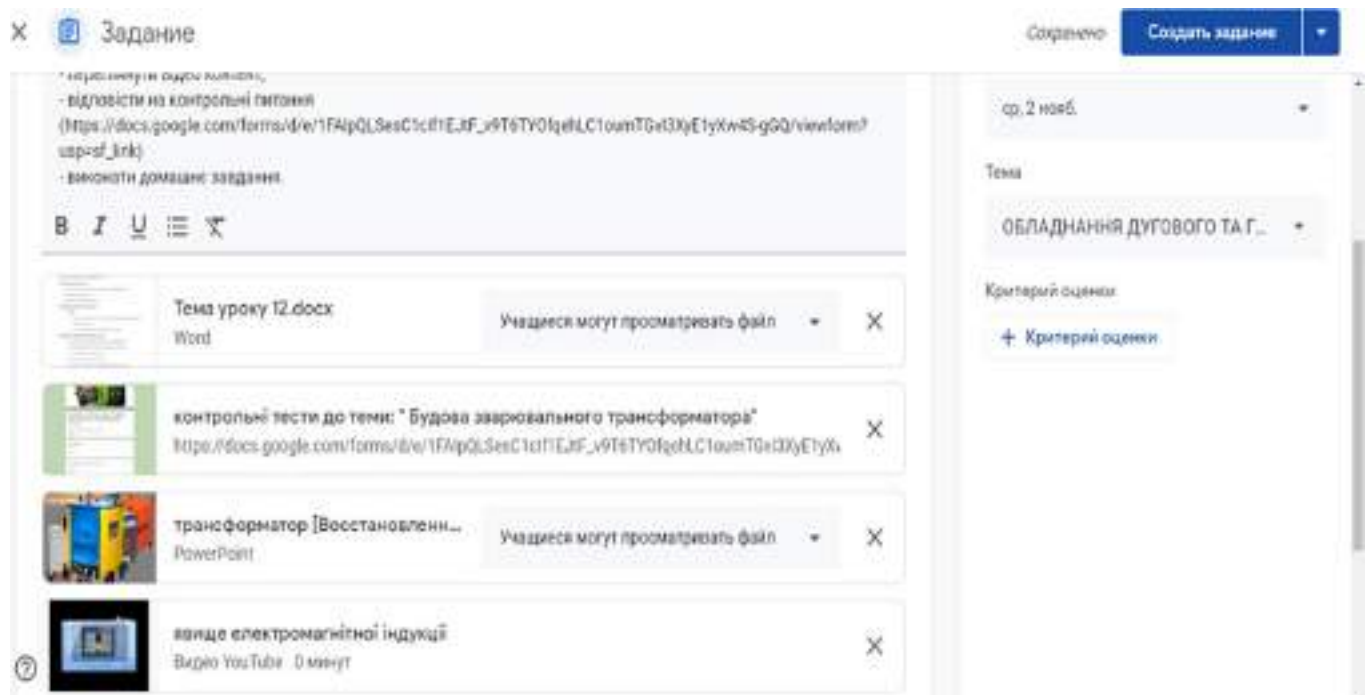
Задание

Сохранено

Создать задание

- переглянути відео контент,
- відповісти на контрольні питання (https://docs.google.com/forms/d/e/1FAIpQLSesC1clf1EJtF_v9T6TY0fqehLC1oumTGxl3XyE1yXw4S-gGQ/viewform?usp=sf_link)
- виконати домашнє завдання.

B I U

Тема уроку 12.docx
Word
Учащиеся могут просматривать файл

контрольні тести до теми: " Будова зварювального трансформатора"
https://docs.google.com/forms/d/e/1FAIpQLSesC1clf1EJtF_v9T6TY0fqehLC1oumTGxl3XyE1yXw

трансформатор [Восстановленн...
PowerPoint
Учащиеся могут просматривать файл

явище електромагнітної індукції
Видео YouTube 0 минут

ср, 2 нояб.

Тема

ОБЛАДНАННЯ ДУГОВОГО ТА Г...

Критерий оценки

+ Критерий оценки